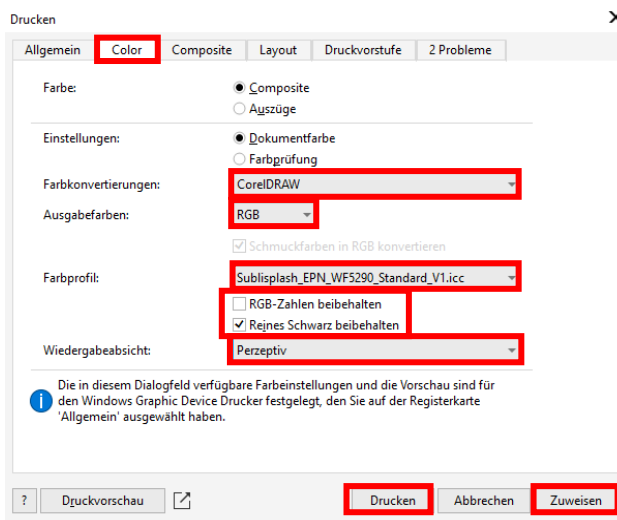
Drucken

Allgemein | Color | Composite | Layout | Druckvorstufe | 2 Probleme

Farbe:
Composite
Auszüge

Einstellungen:
Dokumentfarbe
Farbprüfung

Farbkonvertierungen: CorelDRAW

Ausgabefarben: RGB

Schmuckfarben in RGB konvertieren

Farbprofil: Sublisplash_EPN_WF5290_Standard_V1.icc

RGB-Zahlen beibehalten
Reines Schwarz beibehalten

Wiedergabeabsicht: Perzeptiv

Die in diesem Dialogfeld verfügbare Farbeinstellungen und die Vorschau sind für den Windows Graphic Device Drucker festgelegt, den Sie auf der Registerkarte 'Allgemein' ausgewählt haben.

? | Druckvorschau | Drucken | Abbrechen | Zuweisen